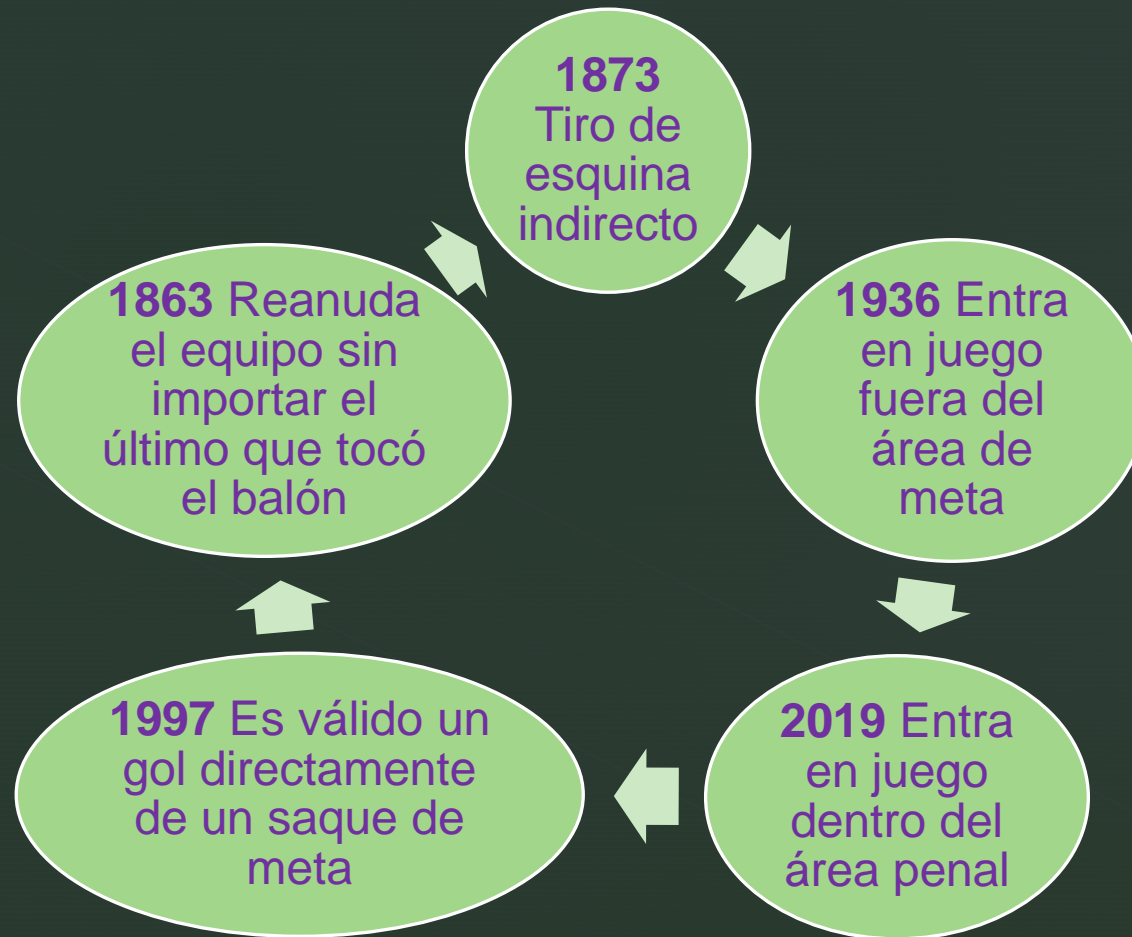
1873
Tiro de esquina indirecto

1936 Entra en juego fuera del área de meta

2019 Entra en juego dentro del área penal

1997 Es válido un gol directamente de un saque de meta

1863 Reanuda el equipo sin importar el último que tocó el balón